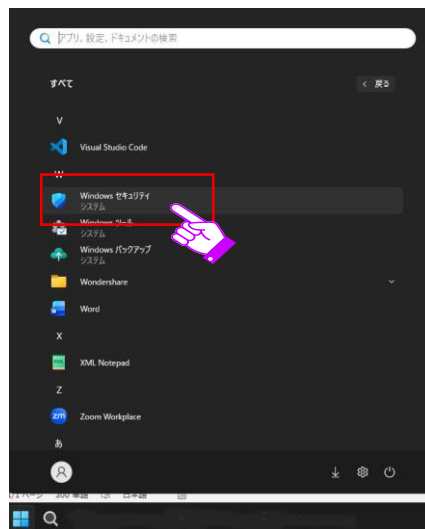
アプリ、設定、ドキュメントの検索

すべて

< 戻る

V

Visual Studio Code

W

Windows セキュリティ
システム

Windows ツール
システム

Windows バックアップ
システム

Wondershare

Word

X

XML Notepad

Z

Zoom Workplace

あ

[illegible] ページ 300 単語 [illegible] 日本語